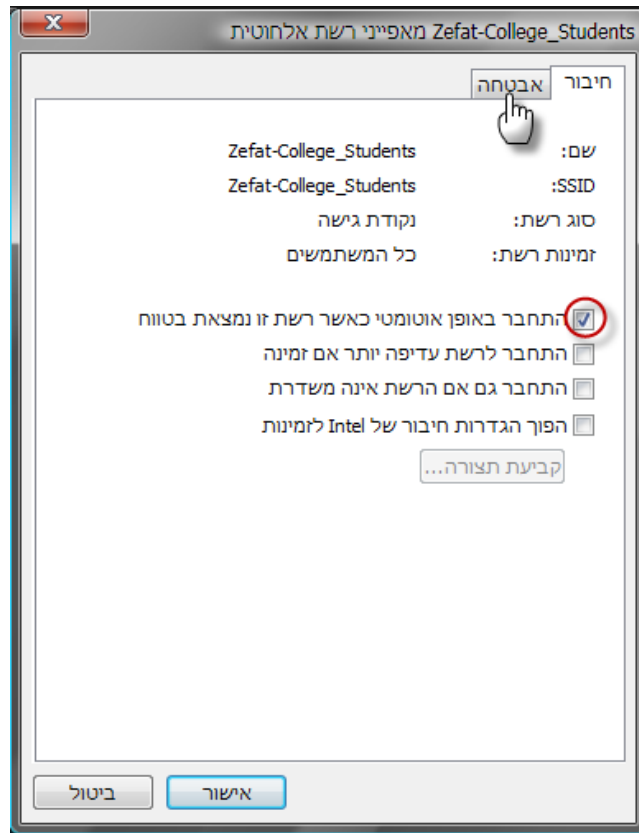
מאפייני רשת אלחוטית Zefat-College_Students

חיבור אבטחה

שם: Zefat-College_Students
SSID: Zefat-College_Students
סוג רשת: נקודת גישה
זמינות רשת: כל המשתמשים

התחבר באופן אוטומטי כאשר רשת זו נמצאת בטווח
התחבר לרשת עדיפה יותר אם זמינה
התחבר גם אם הרשת אינה משדרת
הפוך הגדרות חיבור של Intel לזמינות

קביעת תצורה...

אישור ביטול